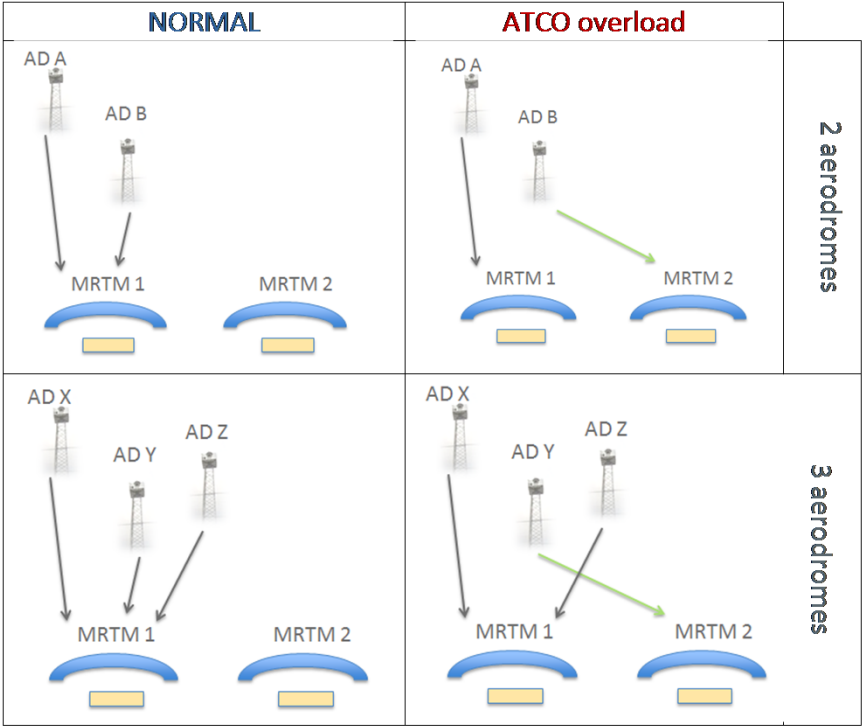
| NORMAL | ATCO overload | |
|---|---|---|
| AD A<br>AD B<br>MRTM 1<br>MRTM 2 | AD A<br>AD B<br>MRTM 1<br>MRTM 2 | 2 aerodromes |
| AD X<br>AD Y<br>AD Z<br>MRTM 1<br>MRTM 2 | AD X<br>AD Y<br>AD Z<br>MRTM 1<br>MRTM 2 | 3 aerodromes |